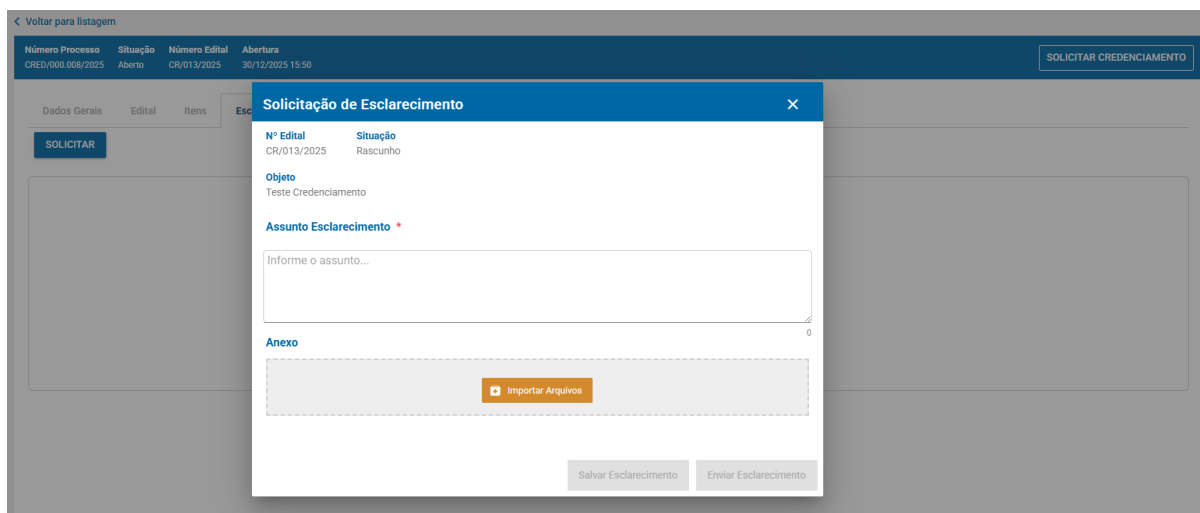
Voltar para listagem

| Número Processo | Situação | Número Edital | Abertura |
|---|---|---|---|
| CRED/000.008/2025 | Aberto | CR/013/2025 | 30/12/2025 15:50 |

SOLICITAR CREDENCIAMENTO

Dados Gerais Edital Itens Esc

SOLICITAR

Solicitação de Esclarecimento

×

Nº Edital
CR/013/2025

Situação
Rascunho

Objeto
Teste Credenciamento

Assunto Esclarecimento *

Informe o assunto...

0

Anexo

Importar Arquivos

Salvar Esclarecimento

Enviar Esclarecimento